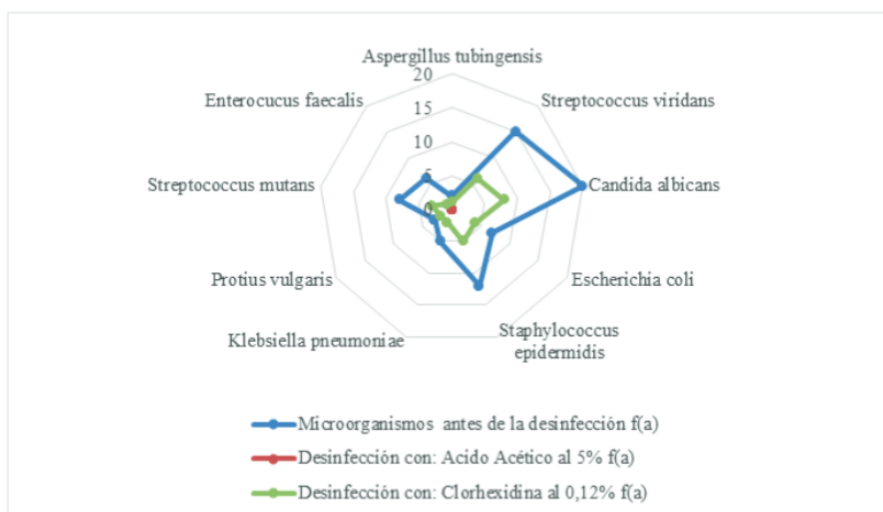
Aspergillus tubingensis
20
15
10
5
0
Streptococcus viridans
Candida albicans
Escherichia coli
Staphylococcus epidermidis
Klebsiella pneumoniae
Protius vulgaris
Streptococcus mutans
Enterocucus faecalis

Microorganismos antes de la desinfección f(a)
Desinfección con: Acido Acético al 5% f(a)
Desinfección con: Clorhexidina al 0,12% f(a)